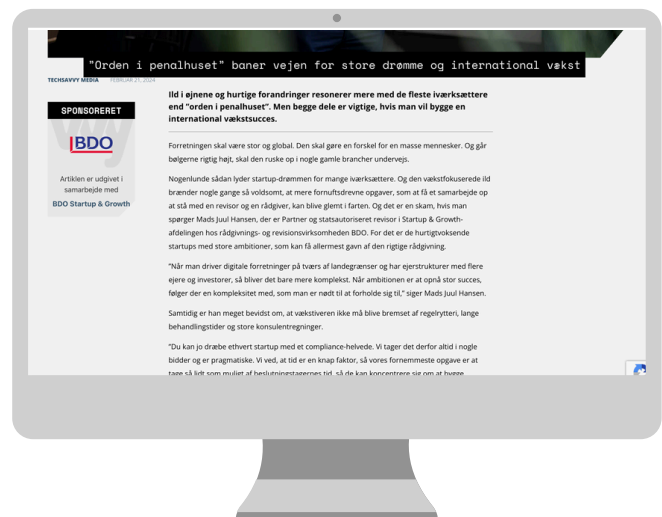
"Orden i penalhuset" baner vejen for store drømme og international vækst

TECHSAVVY MEDIA FEBRUAR 21, 2024

SPONSORERET

BDO

Artiklen er udgivet i samarbejde med

BDO Startup & Growth

Ild i øjnene og hurtige forandringer resonerer mere med de fleste iværksættere end "orden i penalhuset". Men begge dele er vigtige, hvis man vil bygge en international vækstsucces.

Forretningen skal være stor og global. Den skal gøre en forskel for en masse mennesker. Og går bølgerne rigtig højt, skal den ruske op i nogle gamle brancher undervejs.

Nogenlunde sådan lyder startup-drømmen for mange iværksættere. Og den vækstfokuserede ild brænder nogle gange så voldsomt, at mere fornuftsdrevne opgaver, som at få et samarbejde op at stå med en revisor og en rådgiver, kan blive glemt i farten. Og det er en skam, hvis man spørger Mads Juul Hansen, der er Partner og statsautoriseret revisor i Startup & Growth-afdelingen hos rådgivnings- og revisionsvirksomheden BDO. For det er de hurtigvoksende startups med store ambitioner, som kan få allermest gavn af den rigtige rådgivning.

"Når man driver digitale forretninger på tværs af landegrænser og har ejerstrukturer med flere ejere og investorer, så bliver det bare mere komplekst. Når ambitionen er at opnå stor succes, følger der en kompleksitet med, som man er nødt til at forholde sig til," siger Mads Juul Hansen.

Samtidig er han meget bevidst om, at vækstiveren ikke må blive bremset af regelrytteri, lange behandlingstider og store konsulentregninger.

"Du kan jo dræbe ethvert startup med et compliance-helvede. Vi tager det derfor altid i nogle bidder og er pragmatiske. Vi ved, at tid er en knap faktor, så vores fornemmeste opgave er at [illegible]